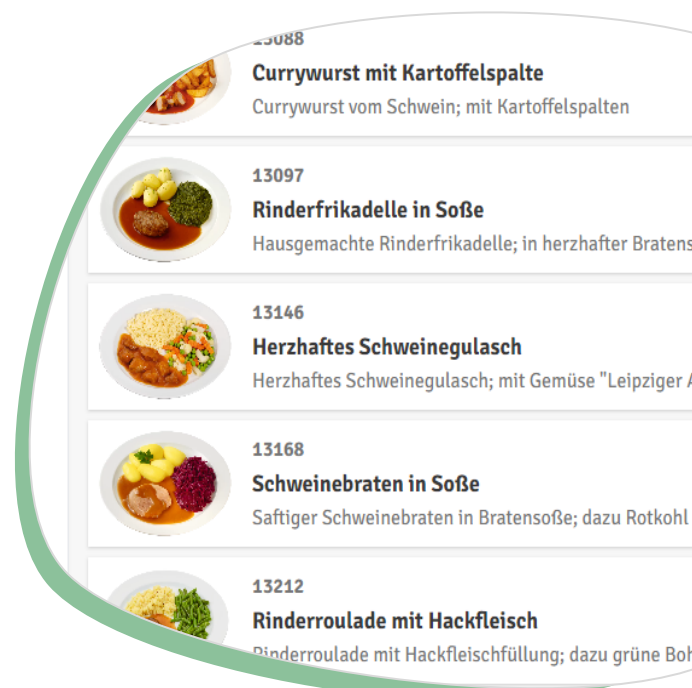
13088

Currywurst mit Kartoffelspalte

Currywurst vom Schwein; mit Kartoffelspalten

13097

Rinderfrikadelle in Soße

Hausgemachte Rinderfrikadelle; in herzhafter Bratens

13146

Herzhaftes Schweinegulasch

Herzhaftes Schweinegulasch; mit Gemüse "Leipziger A

13168

Schweinebraten in Soße

Saftiger Schweinebraten in Bratensoße; dazu Rotkohl

13212

Rinderroulade mit Hackfleisch

Rinderroulade mit Hackfleischfüllung; dazu grüne Boh